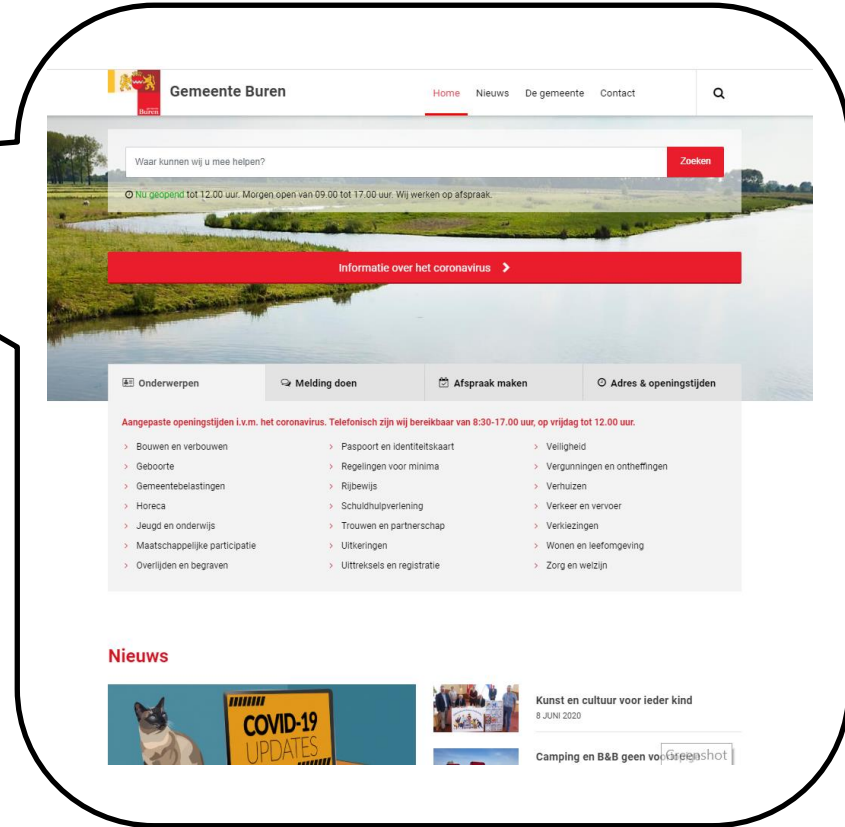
Buren

Gemeente Buren

Home Nieuws De gemeente Contact

Waar kunnen wij u mee helpen?

Zoeken

Nu geopend tot 12.00 uur. Morgen open van 09.00 tot 17.00 uur. Wij werken op afspraak.

Informatie over het coronavirus

Onderwerpen

Melding doen

Afspraak maken

Adres & openingstijden

Aangepaste openingstijden i.v.m. het coronavirus. Telefonisch zijn wij bereikbaar van 8:30-17.00 uur, op vrijdag tot 12.00 uur.

Bouwen en verbouwen
Geboorte
Gemeentebelastingen
Horeca
Jeugd en onderwijs
Maatschappelijke participatie
Overlijden en begraven

Paspoort en identiteitskaart
Regelingen voor minima
Rijbewijs
Schuldhulpverlening
Trouwen en partnerschap
Uitkeringen
Uittreksels en registratie

Veiligheid
Vergunningen en ontheffingen
Verhuizen
Verkeer en vervoer
Verkiezingen
Wonen en leefomgeving
Zorg en welzijn

Nieuws

COVID-19 UPDATES

Kunst en cultuur voor ieder kind
8 JUNI 2020

Camping en B&B geen vo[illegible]

Greenshot